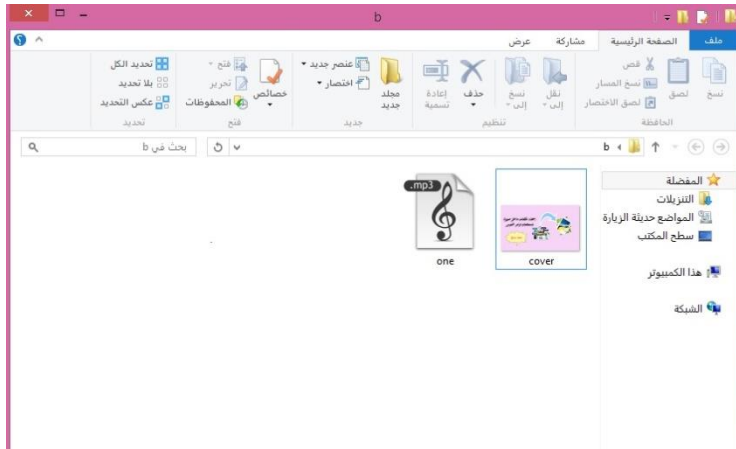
b

ملف
الصفحة الرئيسية
مشاركة
عرض

نسخ
لصق
قص
نسخ المسار
لصق الاختصار
الحافظة

نقل إلى
نسخ إلى
حذف
إعادة تسمية
تنظيم

مجلد جديد
عنصر جديد
اختصار
جديد

خصائص
فتح
تحرير
المحفوظات
فتح

تحديد الكل
بلا تحديد
عكس التحديد
تحديد

b

بحث في b

المفضلة
التنزيلات
المواضع حديثة الزيارة
سطح المكتب

هذا الكمبيوتر

الشبكة

cover

.mp3
one